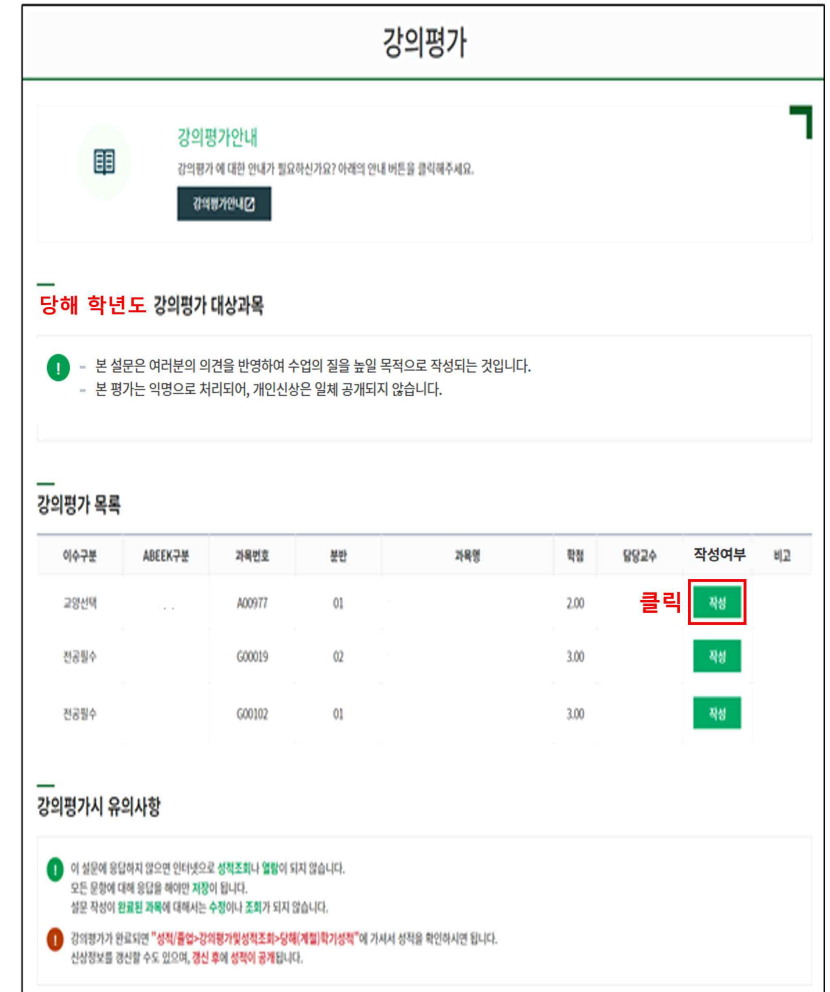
강의평가

강의평가안내

강의평가 에 대한 안내가 필요하신가요? 아래의 안내 버튼을 클릭해주세요.

강의평가안내

당해 학년도 강의평가 대상과목

- 본 설문은 여러분의 의견을 반영하여 수업의 질을 높일 목적으로 작성되는 것입니다.
- 본 평가는 익명으로 처리되어, 개인신상은 일체 공개되지 않습니다.

강의평가 목록

| 이수구분 | ABEEK구분 | 과목번호 | 분반 | 과목명 | 학점 | 담당교수 | 작성여부 | 비고 |
|---|---|---|---|---|---|---|---|---|
| 교양선택 | . . | A00977 | 01 | | 2.00 | | 작성 | |
| 전공필수 | | G00019 | 02 | | 3.00 | | 작성 | |
| 전공필수 | | G00102 | 01 | | 3.00 | | 작성 | |

클릭

강의평가시 유의사항

이 설문에 응답하지 않으면 인터넷으로 성적조회나 열람이 되지 않습니다.
모든 문항에 대해 응답을 해야만 저장이 됩니다.
설문 작성이 완료된 과목에 대해서는 수정이나 조회가 되지 않습니다.

강의평가가 완료되면 "성적/졸업>강의평가및성적조회>당해(계절)학기성적"에 가셔서 성적을 확인하시면 됩니다.
신상정보를 갱신할 수도 있으며, 갱신 후에 성적이 공개됩니다.